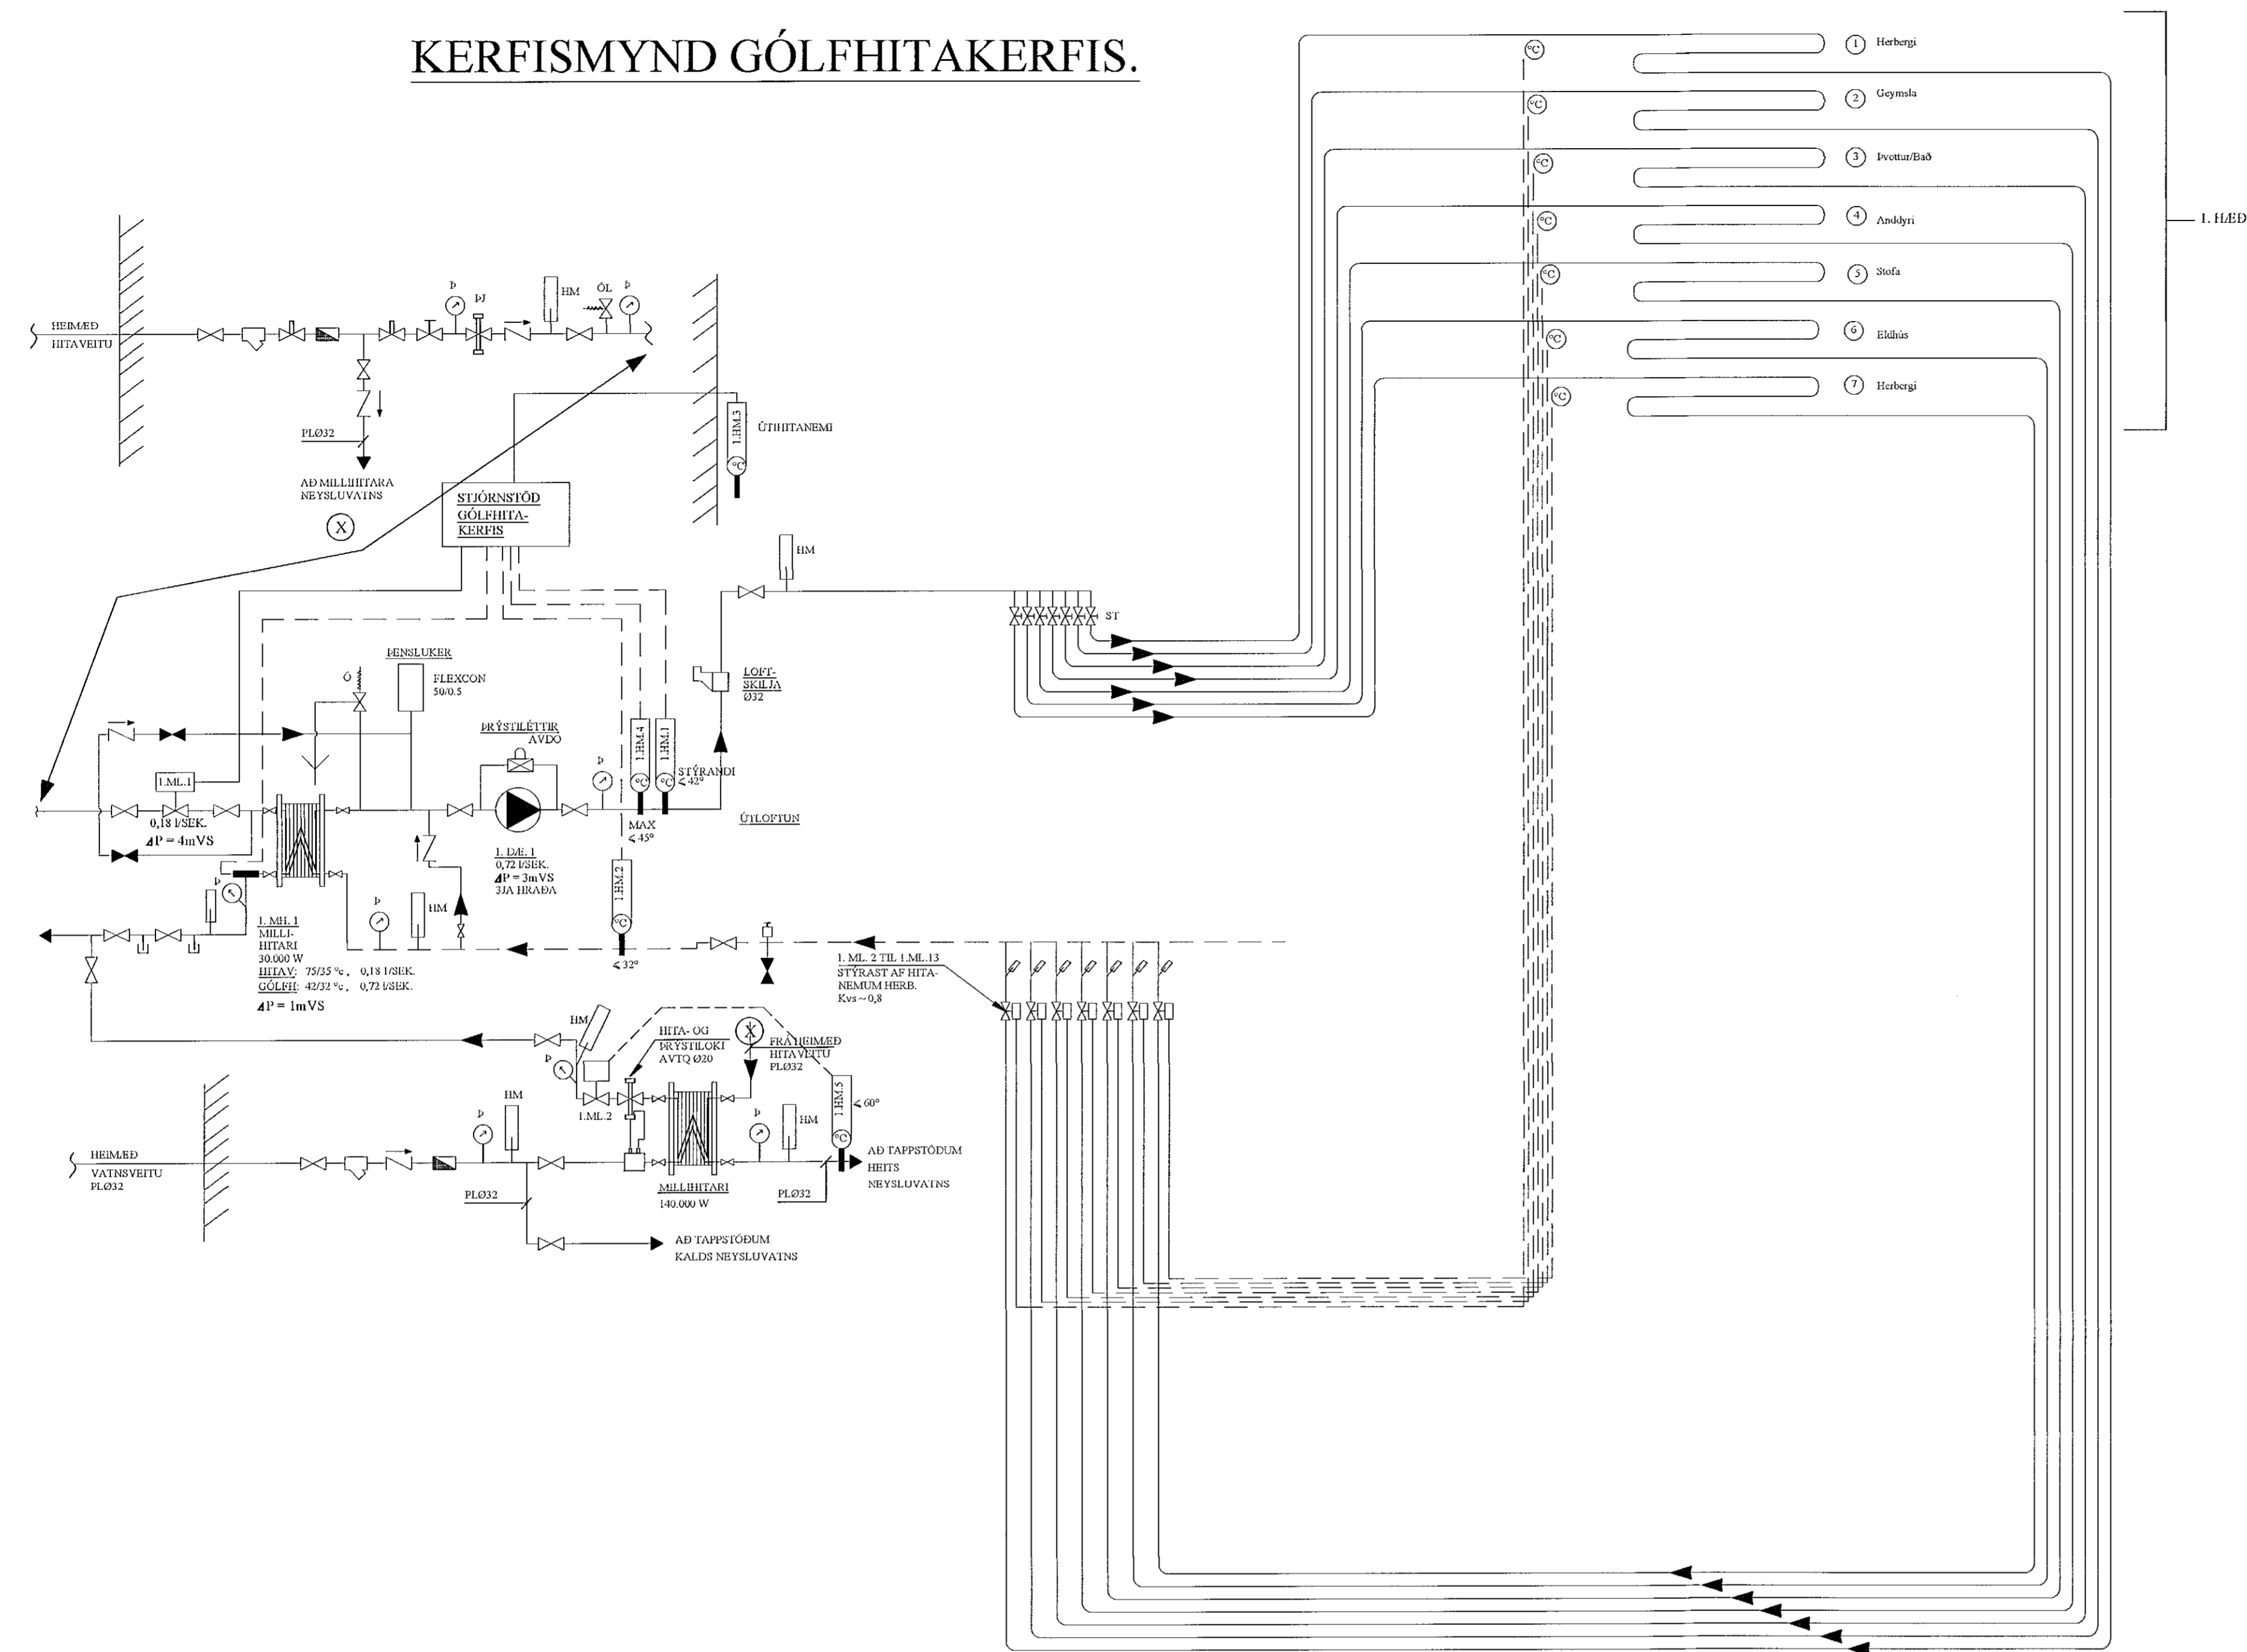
KERFISMYND GÓLFHITAKERFIS.

1 Herbergi
2 Geymsla
3 Þvottur/Bað
4 Anddyri
5 Stofa
6 Eldhús
7 Herbergi

1. HÆÐ

°C

HEIMÆÐ
HITAVEITU

Þ
ÞJ
HM
ÖL
Þ

PLØ32
AÐ MILLIHITARA
NEYSLUVATNS

X

1.HM.3
ÚTIHITANEMI

STJÓRNSTÖÐ
GÓLFHITA-
KERFIS

HM

ST

ÞENSLUKER
FLEXCON
50/0.5

Ö

LOFT-
SKILJA
Ø32

ÞRÝSTILÉTTIR
AVDO

1.HM.4
1.HM.1
STÝRANDI
$\leq 42°$

1.ML.1
0,18 l/SEK.
$\Delta$P = 4mVS

Þ
MAX
$\leq 45°$

ÚTLOFTUN

1. DÆ. 1
0,72 l/SEK.
$\Delta$P = 3mVS
3JA HRAÐA

1.HM.2
HM
Þ
Þ

1. ML. 1
MILLI-
HITARI
30.000 W
HITAV: 75/35 °c , 0,18 l/SEK.
GÓLFH: 42/32 °c , 0,72 l/SEK.
$\Delta$P = 1mVS

$\leq 32°$

1. ML. 2 TIL 1.ML.13
STÝRAST AF HITA-
NEMUM HERB.
Kvs ~ 0,8

HM
Þ
HITA- OG
ÞRÝSTILOKI
AVTQ Ø20
X
FRÁ HEIMÆÐ
HITAVEITU
PLØ32
1.HM.5
$\leq 60°$

1.ML.2

HM
Þ
Þ
HM

HEIMÆÐ
VATNSVEITU
PLØ32

PLØ32
MILLIHITARI
140.000 W
PLØ32

AÐ TAPPSTÖÐUM
HEITS
NEYSLUVATNS

AÐ TAPPSTÖÐUM
KALDS NEYSLUVATNS